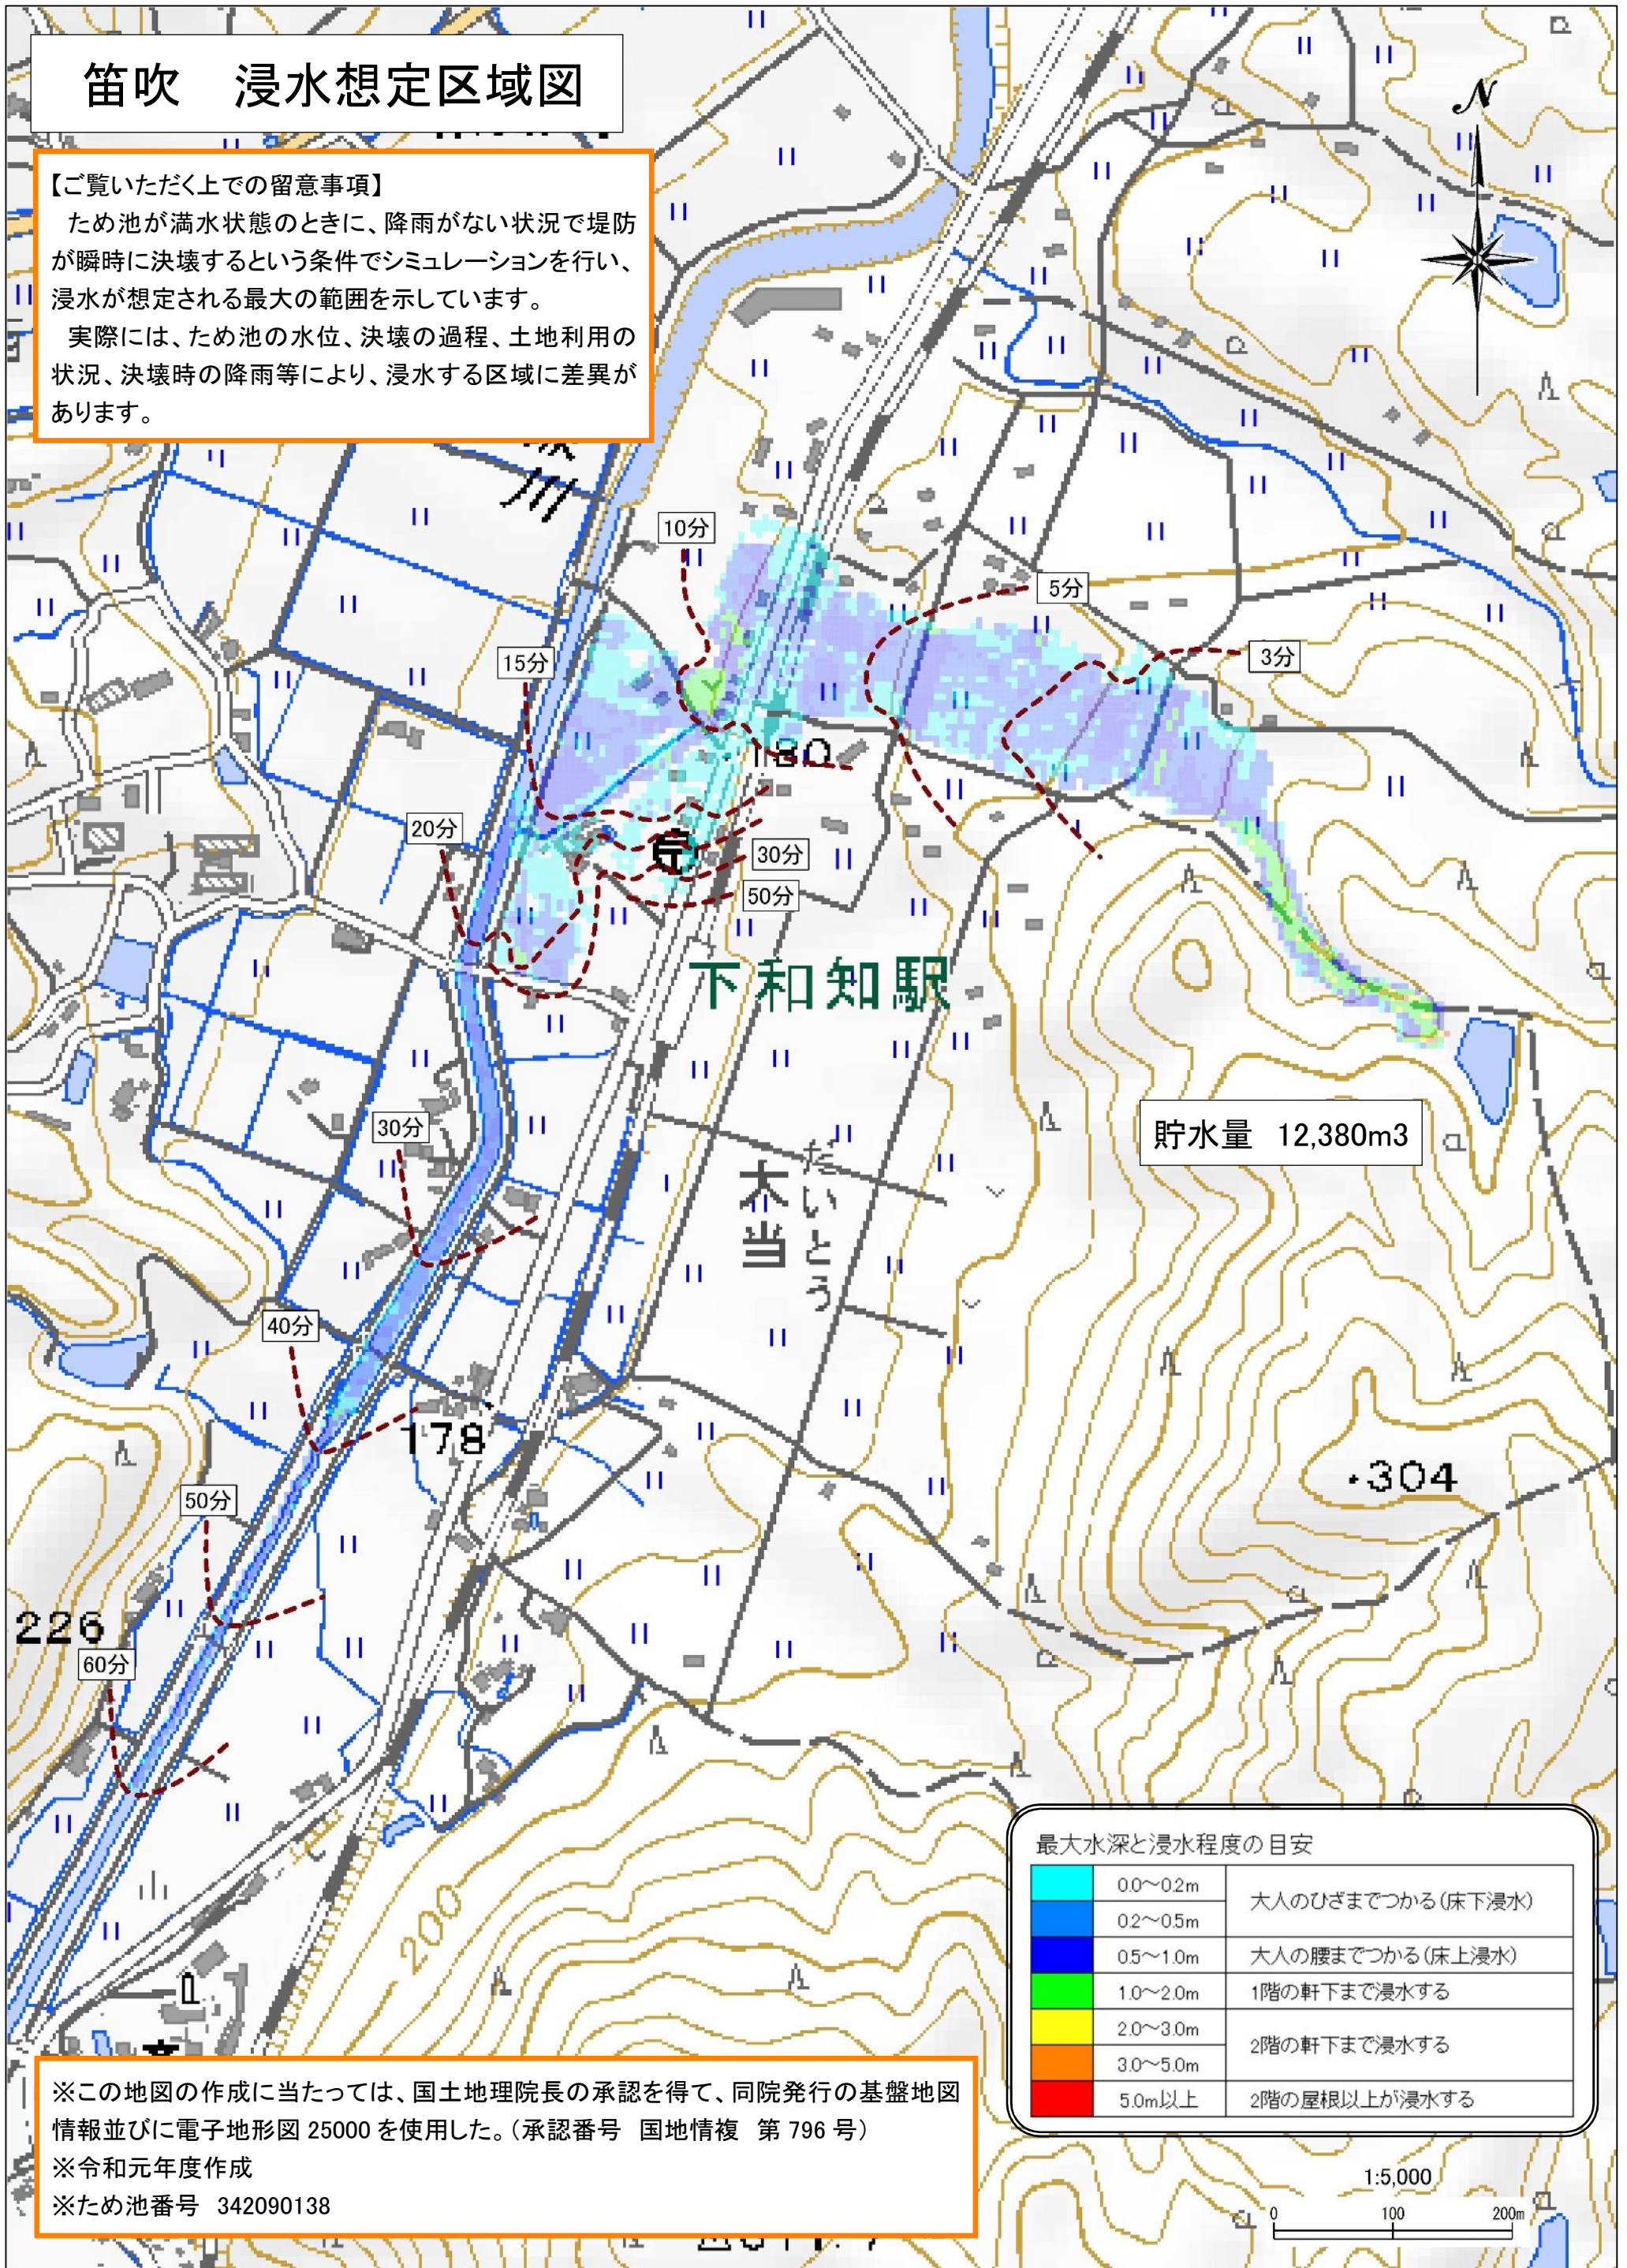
笛吹　浸水想定区域図

【ご覧いただく上での留意事項】
ため池が満水状態のときに、降雨がない状況で堤防が瞬時に決壊するという条件でシミュレーションを行い、浸水が想定される最大の範囲を示しています。
実際には、ため池の水位、決壊の過程、土地利用の状況、決壊時の降雨等により、浸水する区域に差異があります。

N

川

10分
5分
3分
15分
180
20分
30分
50分
下和知駅
貯水量　12,380m3
30分
大当
だいとう
40分
178
304
50分
226
60分
200

最大水深と浸水程度の目安

| | 0.0～0.2m | 大人のひざまでつかる（床下浸水） |
|---|---|---|
| | 0.2～0.5m | |
| | 0.5～1.0m | 大人の腰までつかる（床上浸水） |
| | 1.0～2.0m | 1階の軒下まで浸水する |
| | 2.0～3.0m | 2階の軒下まで浸水する |
| | 3.0～5.0m | |
| | 5.0m以上 | 2階の屋根以上が浸水する |

※この地図の作成に当たっては、国土地理院長の承認を得て、同院発行の基盤地図情報並びに電子地形図 25000 を使用した。（承認番号　国地情複　第 796 号）
※令和元年度作成
※ため池番号　342090138

1:5,000
0　100　200m